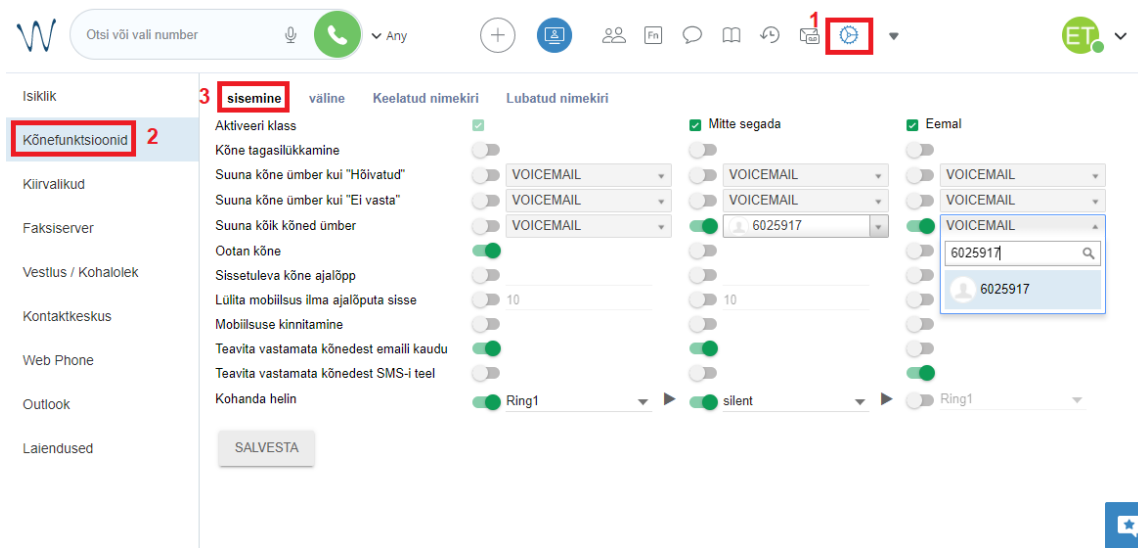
Otsi või vali number

Any

Fn

1

ET

Isiklik

Kõnefunktsioonid 2

Kiirvalikud

Faksiserver

Vestlus / Kohalolek

Kontaktkeskus

Web Phone

Outlook

Laiendused

3 sisemine väline Keelatud nimekiri Lubatud nimekiri

| | | Mitte segada | Eemal |
|---|---|---|---|
| Aktiveeri klass | | | |
| Kõne tagasilükkamine | | | |
| Suuna kõne ümber kui "Hõivatud" | VOICEMAIL | VOICEMAIL | VOICEMAIL |
| Suuna kõne ümber kui "Ei vasta" | VOICEMAIL | VOICEMAIL | VOICEMAIL |
| Suuna kõik kõned ümber | VOICEMAIL | 6025917 | VOICEMAIL |
| Ootan kõne | | | 6025917 |
| Sissetuleva kõne ajalõpp | | | |
| Lülita mobiilsus ilma ajalõputa sisse | 10 | 10 | 6025917 |
| Mobiilsuse kinnitamine | | | |
| Teavita vastamata kõnedest emaili kaudu | | | |
| Teavita vastamata kõnedest SMS-i teel | | | |
| Kohanda helin | Ring1 | silent | Ring1 |

SALVESTA